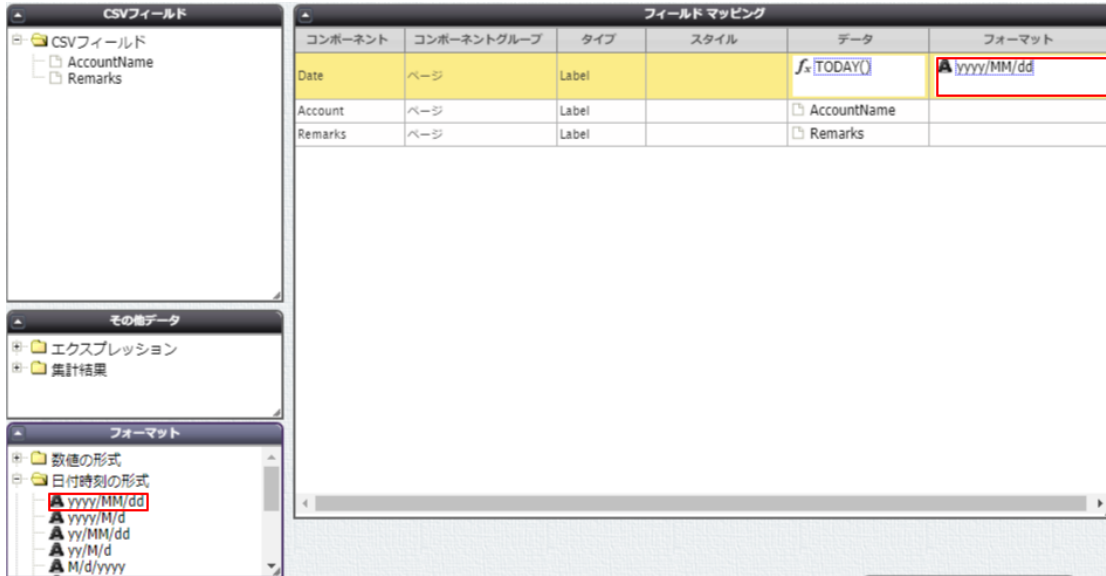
CSVフィールド

CSVフィールド
AccountName
Remarks

その他データ

エクスプレッション
集計結果

フォーマット

数値の形式
日付時刻の形式
yyyy/MM/dd
yyyy/M/d
yy/MM/dd
yy/M/d
M/d/yyyy

フィールド マッピング

| コンポーネント | コンポーネントグループ | タイプ | スタイル | データ | フォーマット |
|---|---|---|---|---|---|
| Date | ページ | Label | | $f_x$ TODAY() | yyyy/MM/dd |
| Account | ページ | Label | | AccountName | |
| Remarks | ページ | Label | | Remarks | |